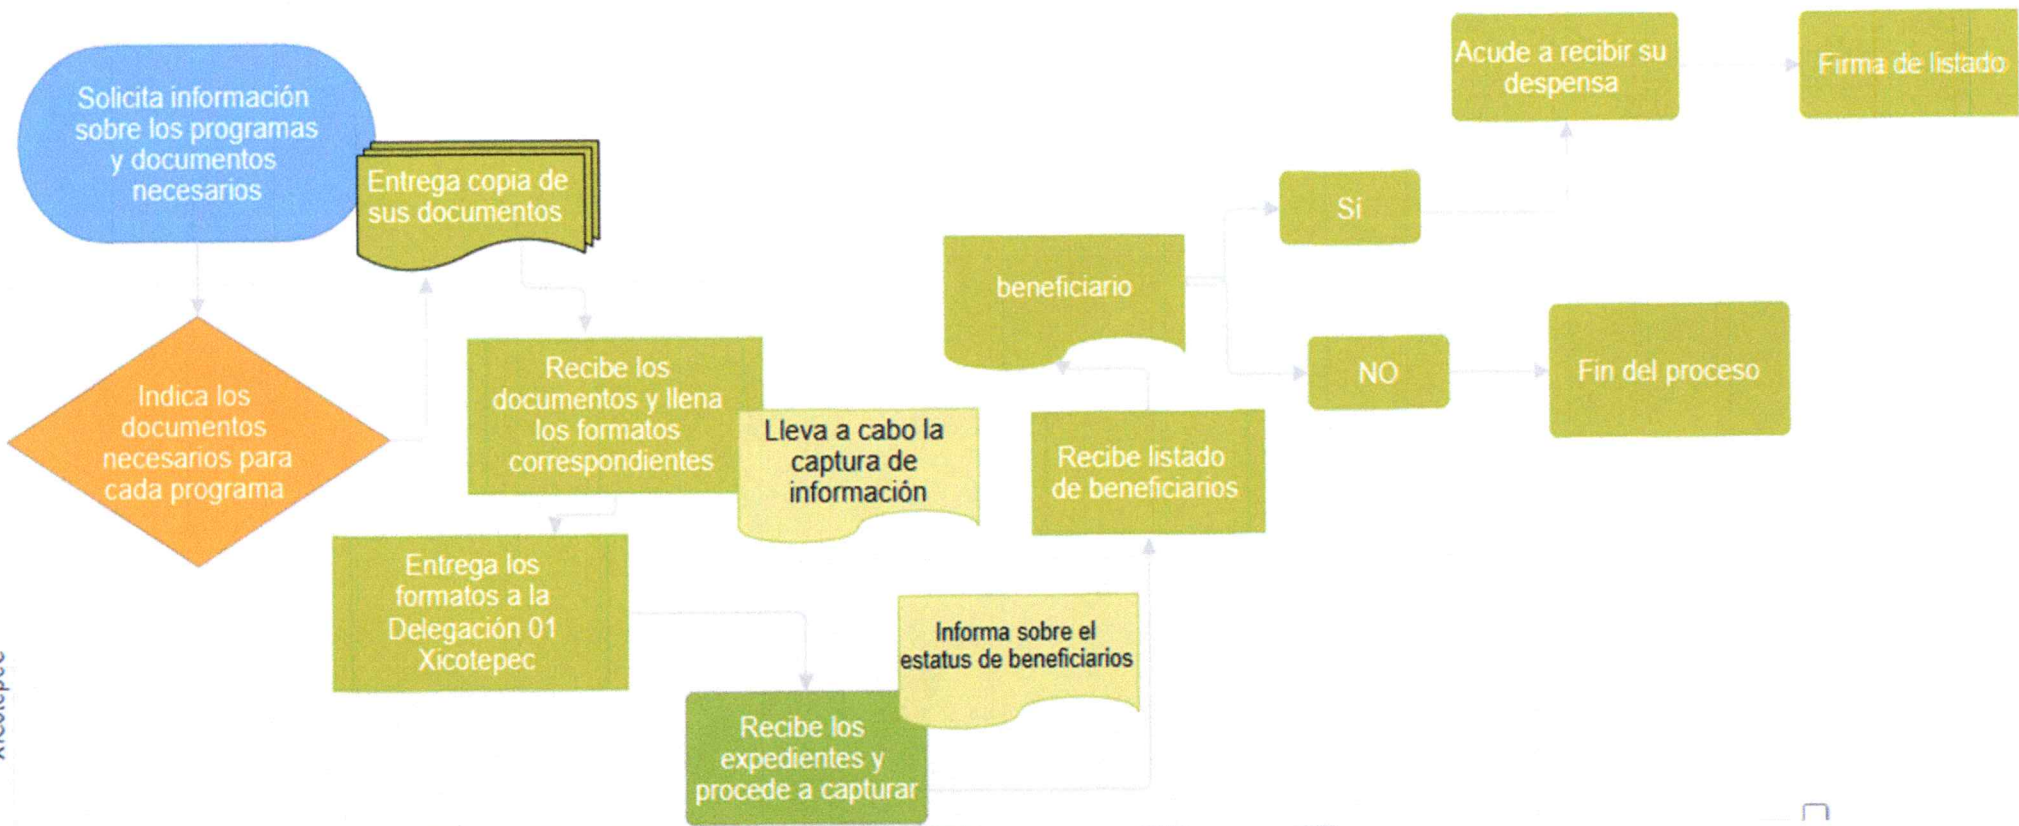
Solicita información sobre los programas y documentos necesarios

Entrega copia de sus documentos

Indica los documentos necesarios para cada programa

Recibe los documentos y llena los formatos correspondientes

Lleva a cabo la captura de información

Entrega los formatos a la Delegación 01 Xicotepec

Recibe los expedientes y procede a capturar

Informa sobre el estatus de beneficiarios

Recibe listado de beneficiarios

beneficiario

Sí

NO

Acude a recibir su despensa

Firma de listado

Fin del proceso

Xicotepec